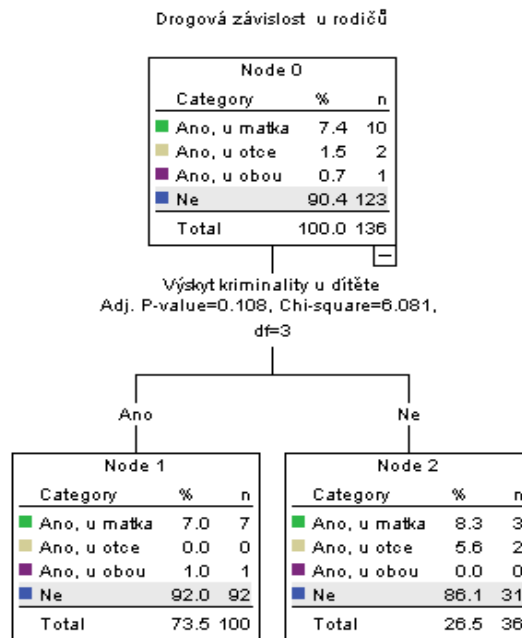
Drogová závislost u rodičů

Node 0

| Category | % | n |
|---|---|---|
| Ano, u matka | 7.4 | 10 |
| Ano, u otce | 1.5 | 2 |
| Ano, u obou | 0.7 | 1 |
| Ne | 90.4 | 123 |
| Total | 100.0 | 136 |

−

Výskyt kriminality u dítěte
Adj. P-value=0.108, Chi-square=6.081, df=3

Ano

Ne

Node 1

| Category | % | n |
|---|---|---|
| Ano, u matka | 7.0 | 7 |
| Ano, u otce | 0.0 | 0 |
| Ano, u obou | 1.0 | 1 |
| Ne | 92.0 | 92 |
| Total | 73.5 | 100 |

Node 2

| Category | % | n |
|---|---|---|
| Ano, u matka | 8.3 | 3 |
| Ano, u otce | 5.6 | 2 |
| Ano, u obou | 0.0 | 0 |
| Ne | 86.1 | 31 |
| Total | 26.5 | 36 |